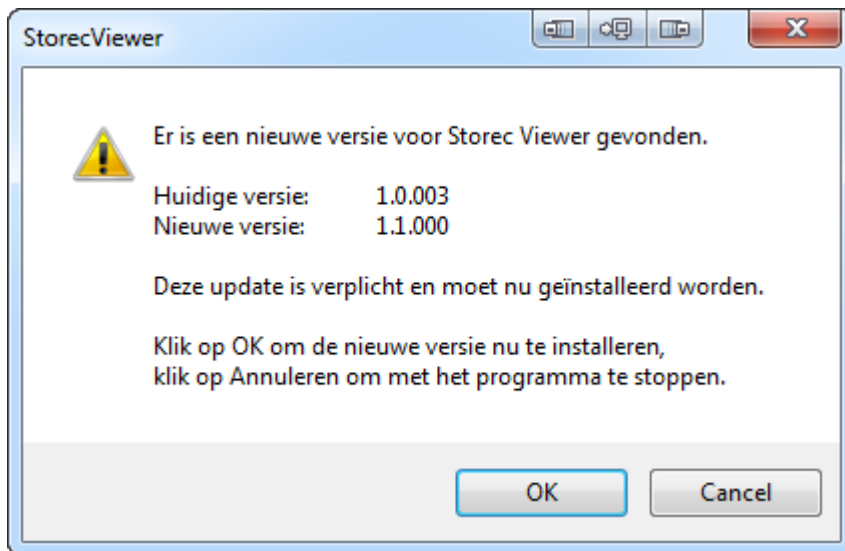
StorecViewer

Er is een nieuwe versie voor Storec Viewer gevonden.

Huidige versie: 1.0.003
Nieuwe versie: 1.1.000

Deze update is verplicht en moet nu geïnstalleerd worden.

Klik op OK om de nieuwe versie nu te installeren,
klik op Annuleren om met het programma te stoppen.

OK
Cancel